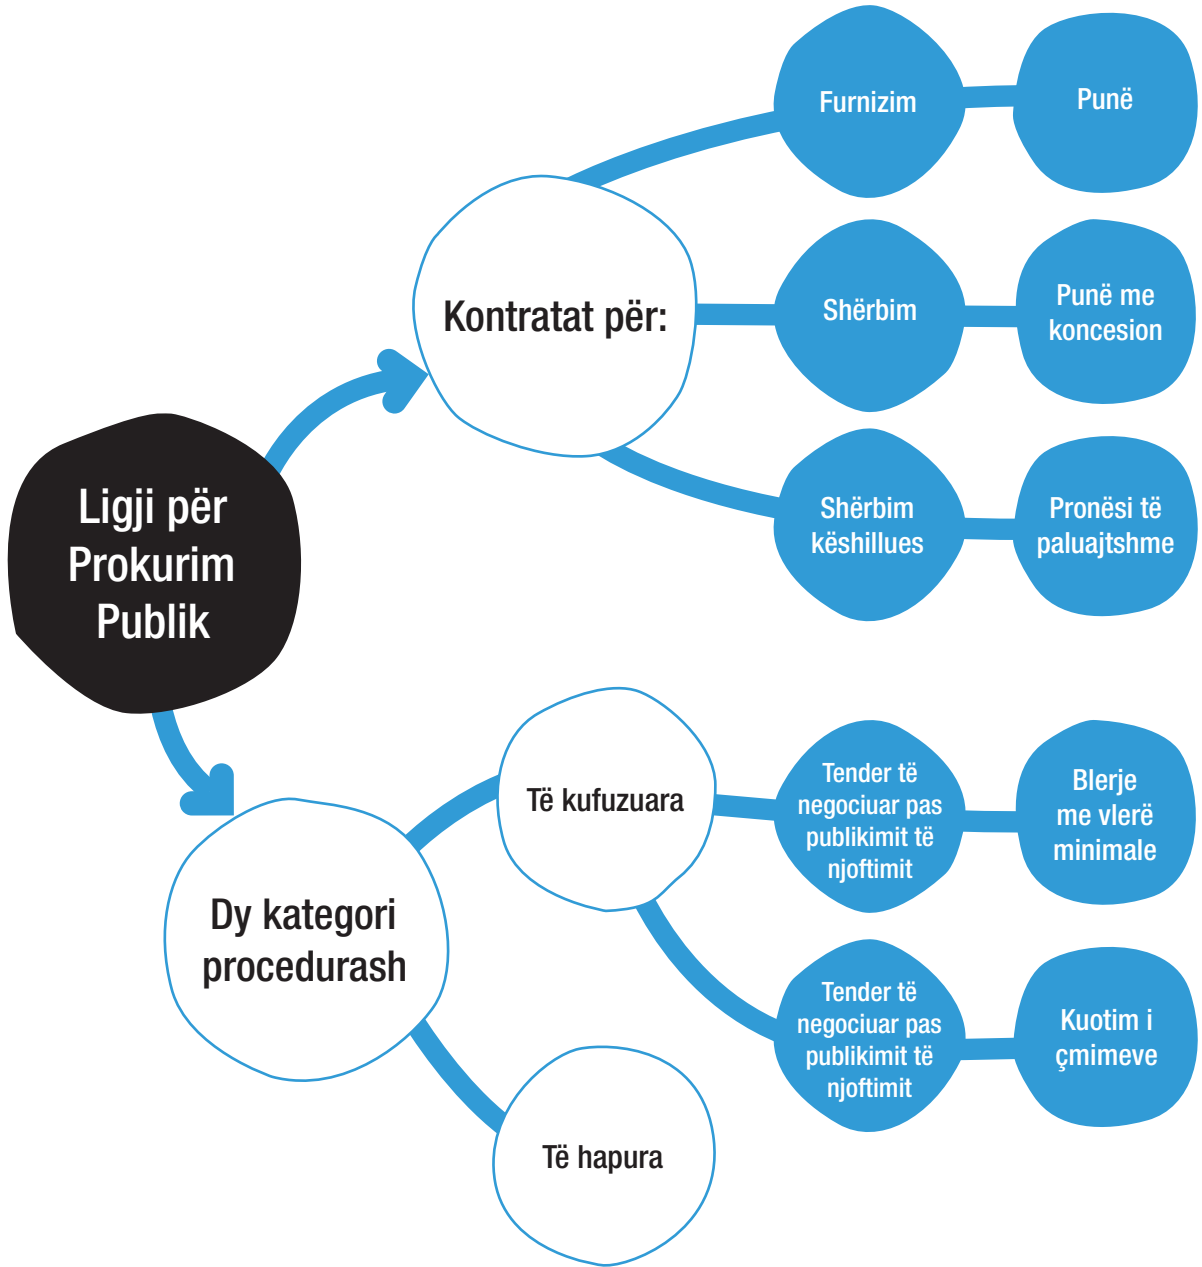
Ligji për Prokurim Publik

Kontratat për:

Furnizim

Punë

Shërbim

Punë me koncesion

Shërbim këshillues

Pronësi të paluajtshme

Dy kategori procedurash

Të kufuzuara

Tender të negociuar pas publikimit të njoftimit

Blerje me vlerë minimale

Tender të negociuar pas publikimit të njoftimit

Kuotim i çmimeve

Të hapura